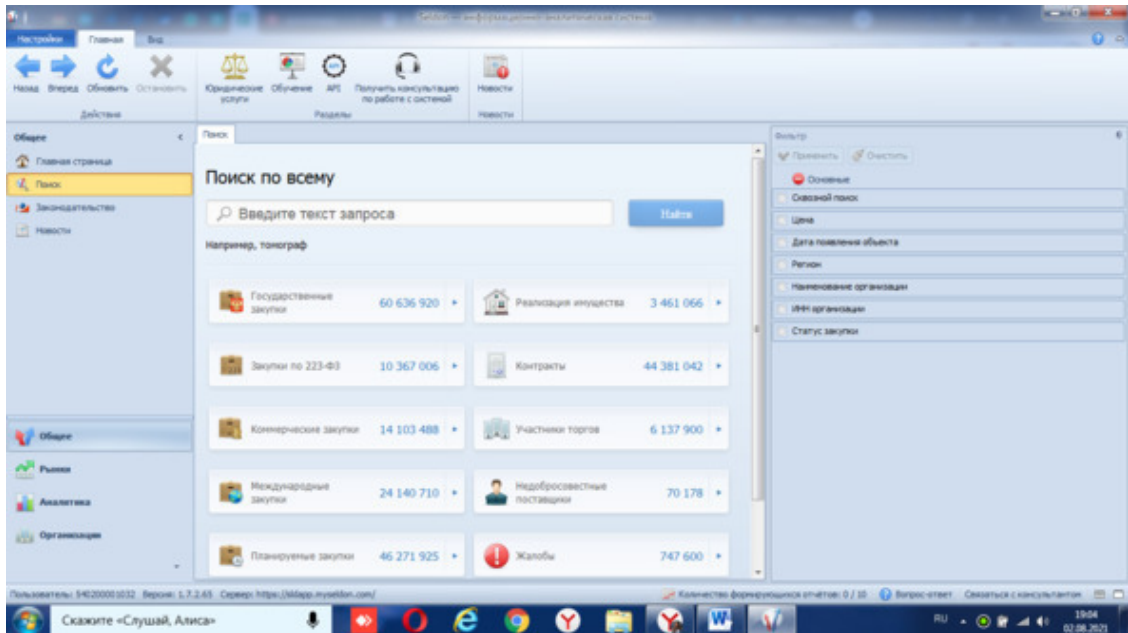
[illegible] информационно-аналитическая система

Настройки Главная Вид

Назад Вперед Обновить Остановить
Действия

Юридические услуги Обучение API Получить консультацию по работе с системой
Разделы

Новости
Новости

Общее
Главная страница
Поиск
Законодательство
Новости

Поиск

Поиск по всему

Введите текст запроса

Найти

Например, тонограф

Государственные закупки 60 636 920
Реализация имущества 3 461 066
Закупки по 223-ФЗ 10 367 006
Контракты 44 381 042
Коммерческие закупки 14 103 488
Участники торгов 6 137 900
Международные закупки 24 140 710
Недобросовестные поставщики 70 178
Планируемые закупки 46 271 925
Жалобы 747 600

Фильтр
Применить Очистить
Основные
Сквозной поиск
Цена
Дата появления объекта
Регион
Наименование организации
ИНН организации
Статус закупки

Общее
Рынки
Аналитика
Организации

Пользователь: 540200001032 Версия: 1.7.2.65 Сервер: https://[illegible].myseldon.com/
Количество формирующихся отчётов: 0 / 10 Вопрос-ответ Связаться с консультантом

Скажите «Слушай, Алиса»

RU 19:04 02.08.2021